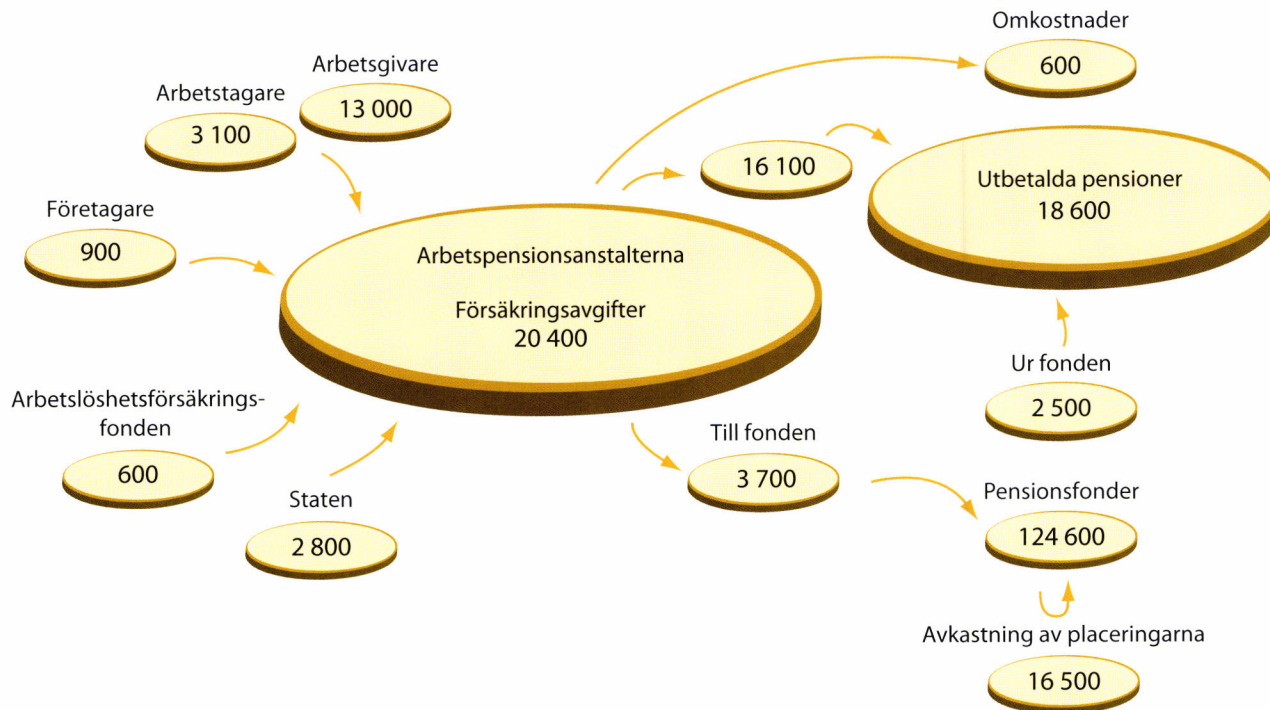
Arbetsgivare
13 000

Arbetstagare
3 100

Företagare
900

Arbetslöshetsförsäkringsfonden
600

Staten
2 800

Arbetspensionsanstalterna

Försäkringsavgifter
20 400

Omkostnader
600

16 100

Utbetalda pensioner
18 600

Ur fonden
2 500

Till fonden
3 700

Pensionsfonder
124 600

Avkastning av placeringarna
16 500